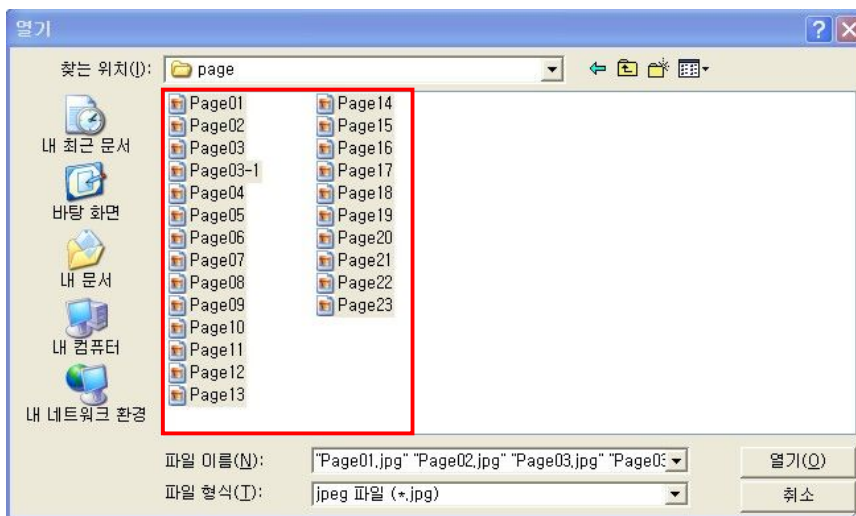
열기

찾는 위치(I): page

내 최근 문서

바탕 화면

내 문서

내 컴퓨터

내 네트워크 환경

Page01
Page02
Page03
Page03-1
Page04
Page05
Page06
Page07
Page08
Page09
Page10
Page11
Page12
Page13

Page14
Page15
Page16
Page17
Page18
Page19
Page20
Page21
Page22
Page23

파일 이름(N): "Page01.jpg" "Page02.jpg" "Page03.jpg" "Page0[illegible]

파일 형식(T): jpeg 파일 (*.jpg)

열기(O)

취소